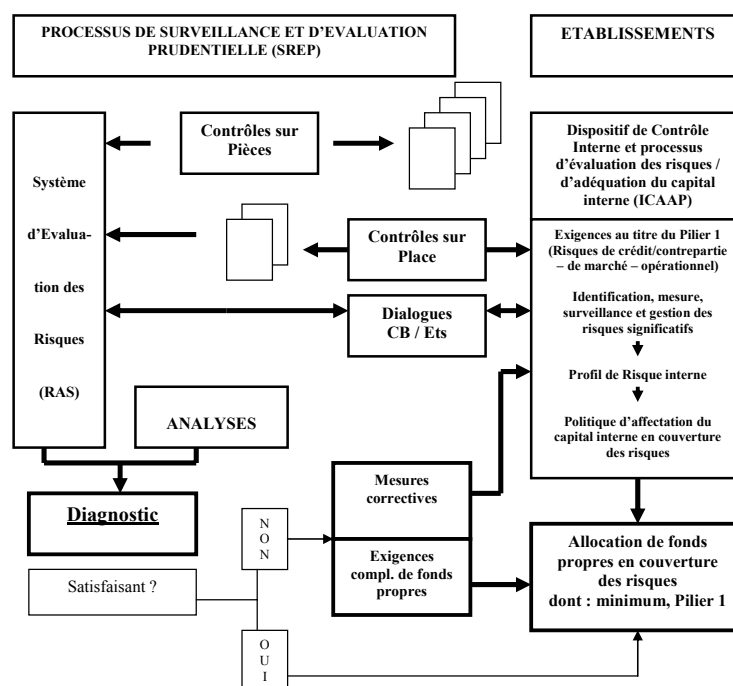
PROCESSUS DE SURVEILLANCE ET D'EVALUATION PRUDENTIELLE (SREP)

ETABLISSEMENTS

Système d'Evaluation des Risques (RAS)

Contrôles sur Pièces

Dispositif de Contrôle Interne et processus d'évaluation des risques / d'adéquation du capital interne (ICAAP)

Contrôles sur Place

Exigences au titre du Pilier 1 (Risques de crédit/contrepartie – de marché – opérationnel)

Dialogues CB / Ets

Identification, mesure, surveillance et gestion des risques significatifs

Profil de Risque interne

Politique d'affectation du capital interne en couverture des risques

ANALYSES

Mesures correctives

Diagnostic

N O N

Exigences compl. de fonds propres

Allocation de fonds propres en couverture des risques dont : minimum, Pilier 1

Satisfaisant ?

O U I